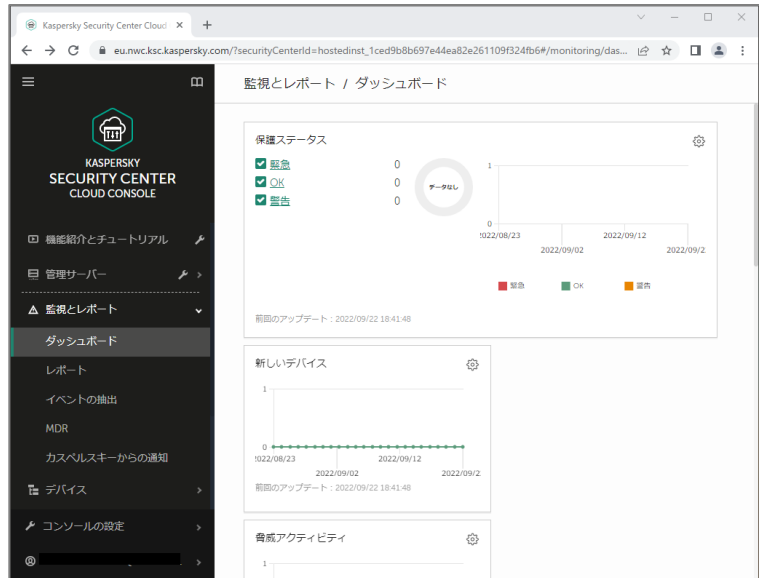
Kaspersky Security Center Cloud ×

eu.nwc.ksc.kaspersky.com/?securityCenterId=hostedinst_1ced9b8b697e44ea82e261109f324fb6#/monitoring/das...

KASPERSKY
SECURITY CENTER
CLOUD CONSOLE

機能紹介とチュートリアル
管理サーバー
監視とレポート
ダッシュボード
レポート
イベントの抽出
MDR
カスペルスキーからの通知
デバイス
コンソールの設定

監視とレポート / ダッシュボード

保護ステータス

緊急 0
OK 0
警告 0

データなし

1
0
2022/08/23
2022/09/02
2022/09/12
2022/09/2

緊急 OK 警告

前回のアップデート：2022/09/22 18:41:48

新しいデバイス

1
0
2022/08/23
2022/09/02
2022/09/12
2022/09/2

前回のアップデート：2022/09/22 18:41:48

脅威アクティビティ

1